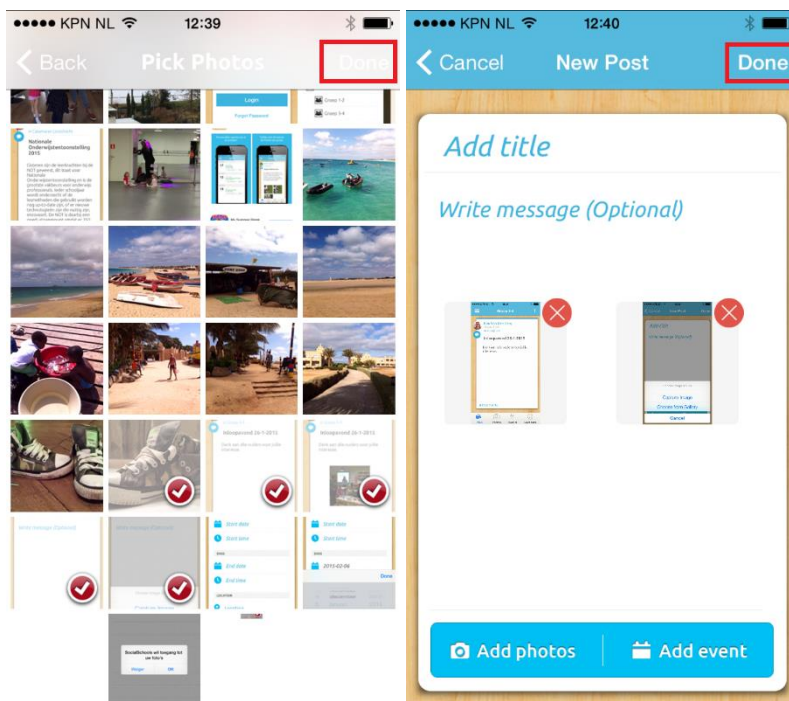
●●●●● KPN NL 12:39

Back Pick Photos Done

Nationale Onderwijstentoonstelling 2015

Start date

Start time

End date

End time

2015-02-06

Done

●●●●● KPN NL 12:40

Cancel New Post Done

Add title

Write message (Optional)

Add photos

Add event